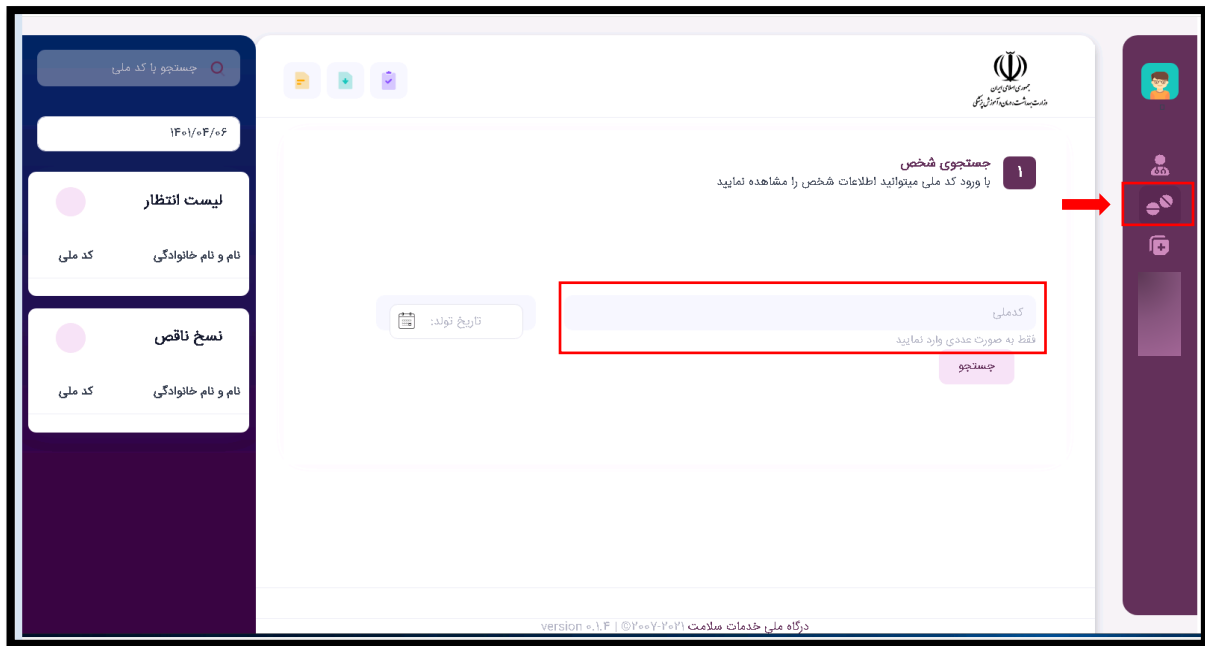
جستجو با کد ملی

۱۴۰۱/۰۴/۰۶

لیست انتظار

نام و نام خانوادگی کد ملی

نسخ ناقص

نام و نام خانوادگی کد ملی

جمهوری اسلامی ایران
وزارت بهداشت، درمان و آموزش پزشکی

۱ جستجوی شخص
با ورود کد ملی میتوانید اطلاعات شخص را مشاهده نمایید

کدملی
فقط به صورت عددی وارد نمایید

تاریخ تولد:

جستجو

درگاه ملی خدمات سلامت ©۲۰۰۷-۲۰۲۱ | version ۰.۱.۴